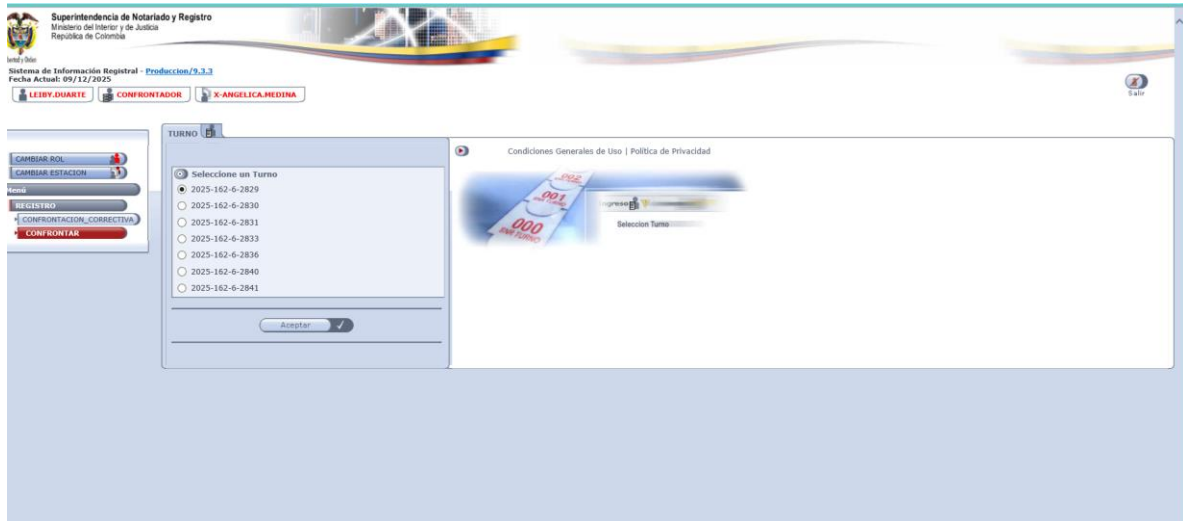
Superintendencia de Notariado y Registro
Ministerio del Interior y de Justicia
República de Colombia

Libertad y Orden

Sistema de Información Registral - Produccion/9.3.3
Fecha Actual: 09/12/2025

LEIBY.DUARTE
CONFRONTADOR
X-ANGELICA.MEDINA

Salir

CAMBIAR ROL
CAMBIAR ESTACION
Menú
REGISTRO
CONFRONTACION_CORRECTIVA
CONFRONTAR

TURNO

Seleccione un Turno
2025-162-6-2829
2025-162-6-2830
2025-162-6-2831
2025-162-6-2833
2025-162-6-2836
2025-162-6-2840
2025-162-6-2841

Aceptar

Condiciones Generales de Uso | Política de Privacidad

002
001
000

ingrese

Seleccion Turno